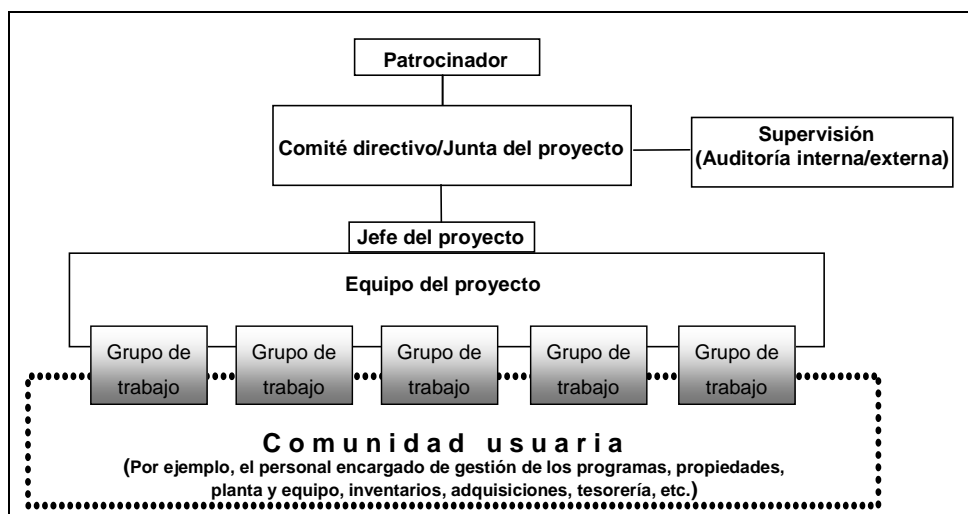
Patrocinador

Comité directivo/Junta del proyecto

Supervisión (Auditoría interna/externa)

Jefe del proyecto

Equipo del proyecto

Grupo de trabajo

Grupo de trabajo

Grupo de trabajo

Grupo de trabajo

Grupo de trabajo

Comunidad usuaria
(Por ejemplo, el personal encargado de gestión de los programas, propiedades, planta y equipo, inventarios, adquisiciones, tesorería, etc.)